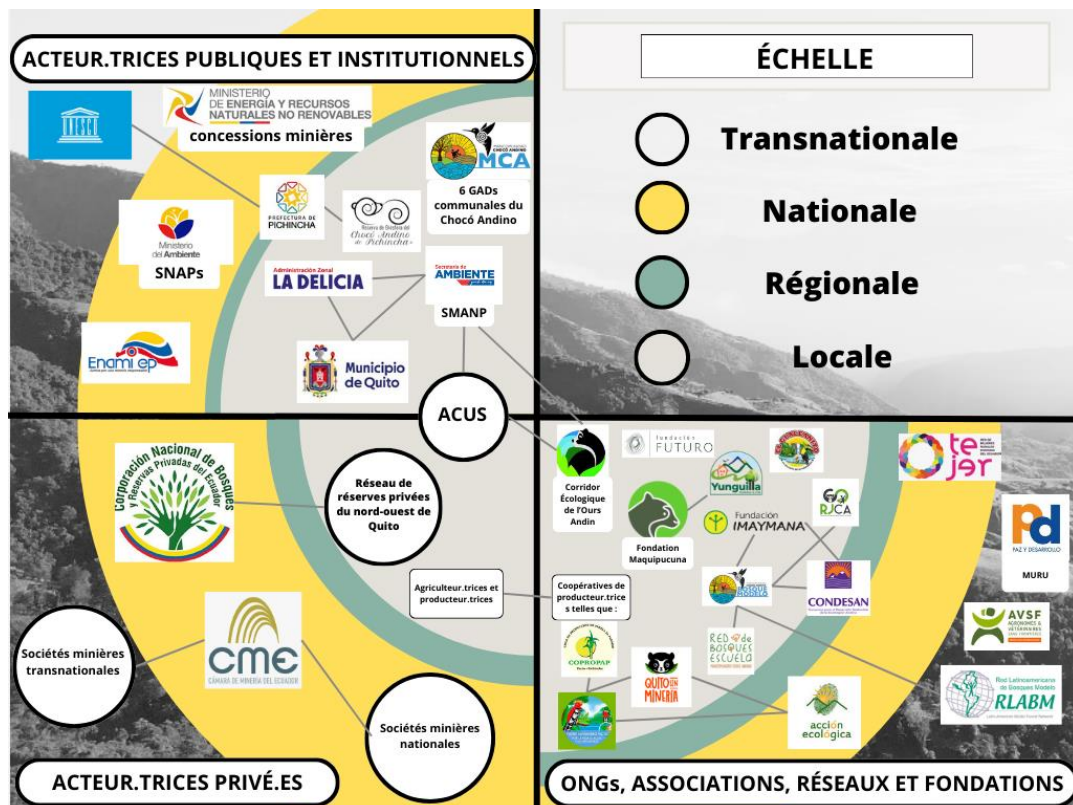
ACTEUR.TRICES PUBLIQUES ET INSTITUTIONNELS

ÉCHELLE

Transnationale

Nationale

Régionale

Locale

MINISTERIO DE ENERGÍA Y RECURSOS NATURALES NO RENOVABLES

concessions minières

MCA

6 GADs communales du Chocó Andino

PREFECTURA DE PICHINCHA

Reserva de Biosfera del Chocó Andino de Pichincha

Ministerio del Ambiente

SNAPs

Administración Zonal LA DELICIA

Secretaría de AMBIENTE

SMANP

Enami ep

Municipio de Quito

ACUS

Corridor Écologique de l'Ours Andin

Fundación FUTURO

Yunguilla

tejer

Réseau de réserves privées du nord-ouest de Quito

Corporación Nacional de Bosques y Reservas Privadas del Ecuador

Fondation Maquipucuna

Fundación IMAYMANA

RJCA

Pd PAZ Y DESARROLLO

MURU

Agriculteur.trices et producteur.trices

Coopératives de producteur.trices telles que :

CONDESAN

AVSF AGRONOMES & VÉTÉRINAIRES SANS FRONTIÈRES

Sociétés minières transnationales

CME CÁMARA DE MINERÍA DEL ECUADOR

COPROPAP

QUITO SIN MINERÍA

RED de BOSQUES ESCUELA

RLABM Red Latinoamericana de Bosques Modelo

Sociétés minières nationales

acción ecológica

ACTEUR.TRICES PRIVÉ.ES

ONGs, ASSOCIATIONS, RÉSEAUX ET FONDATIONS